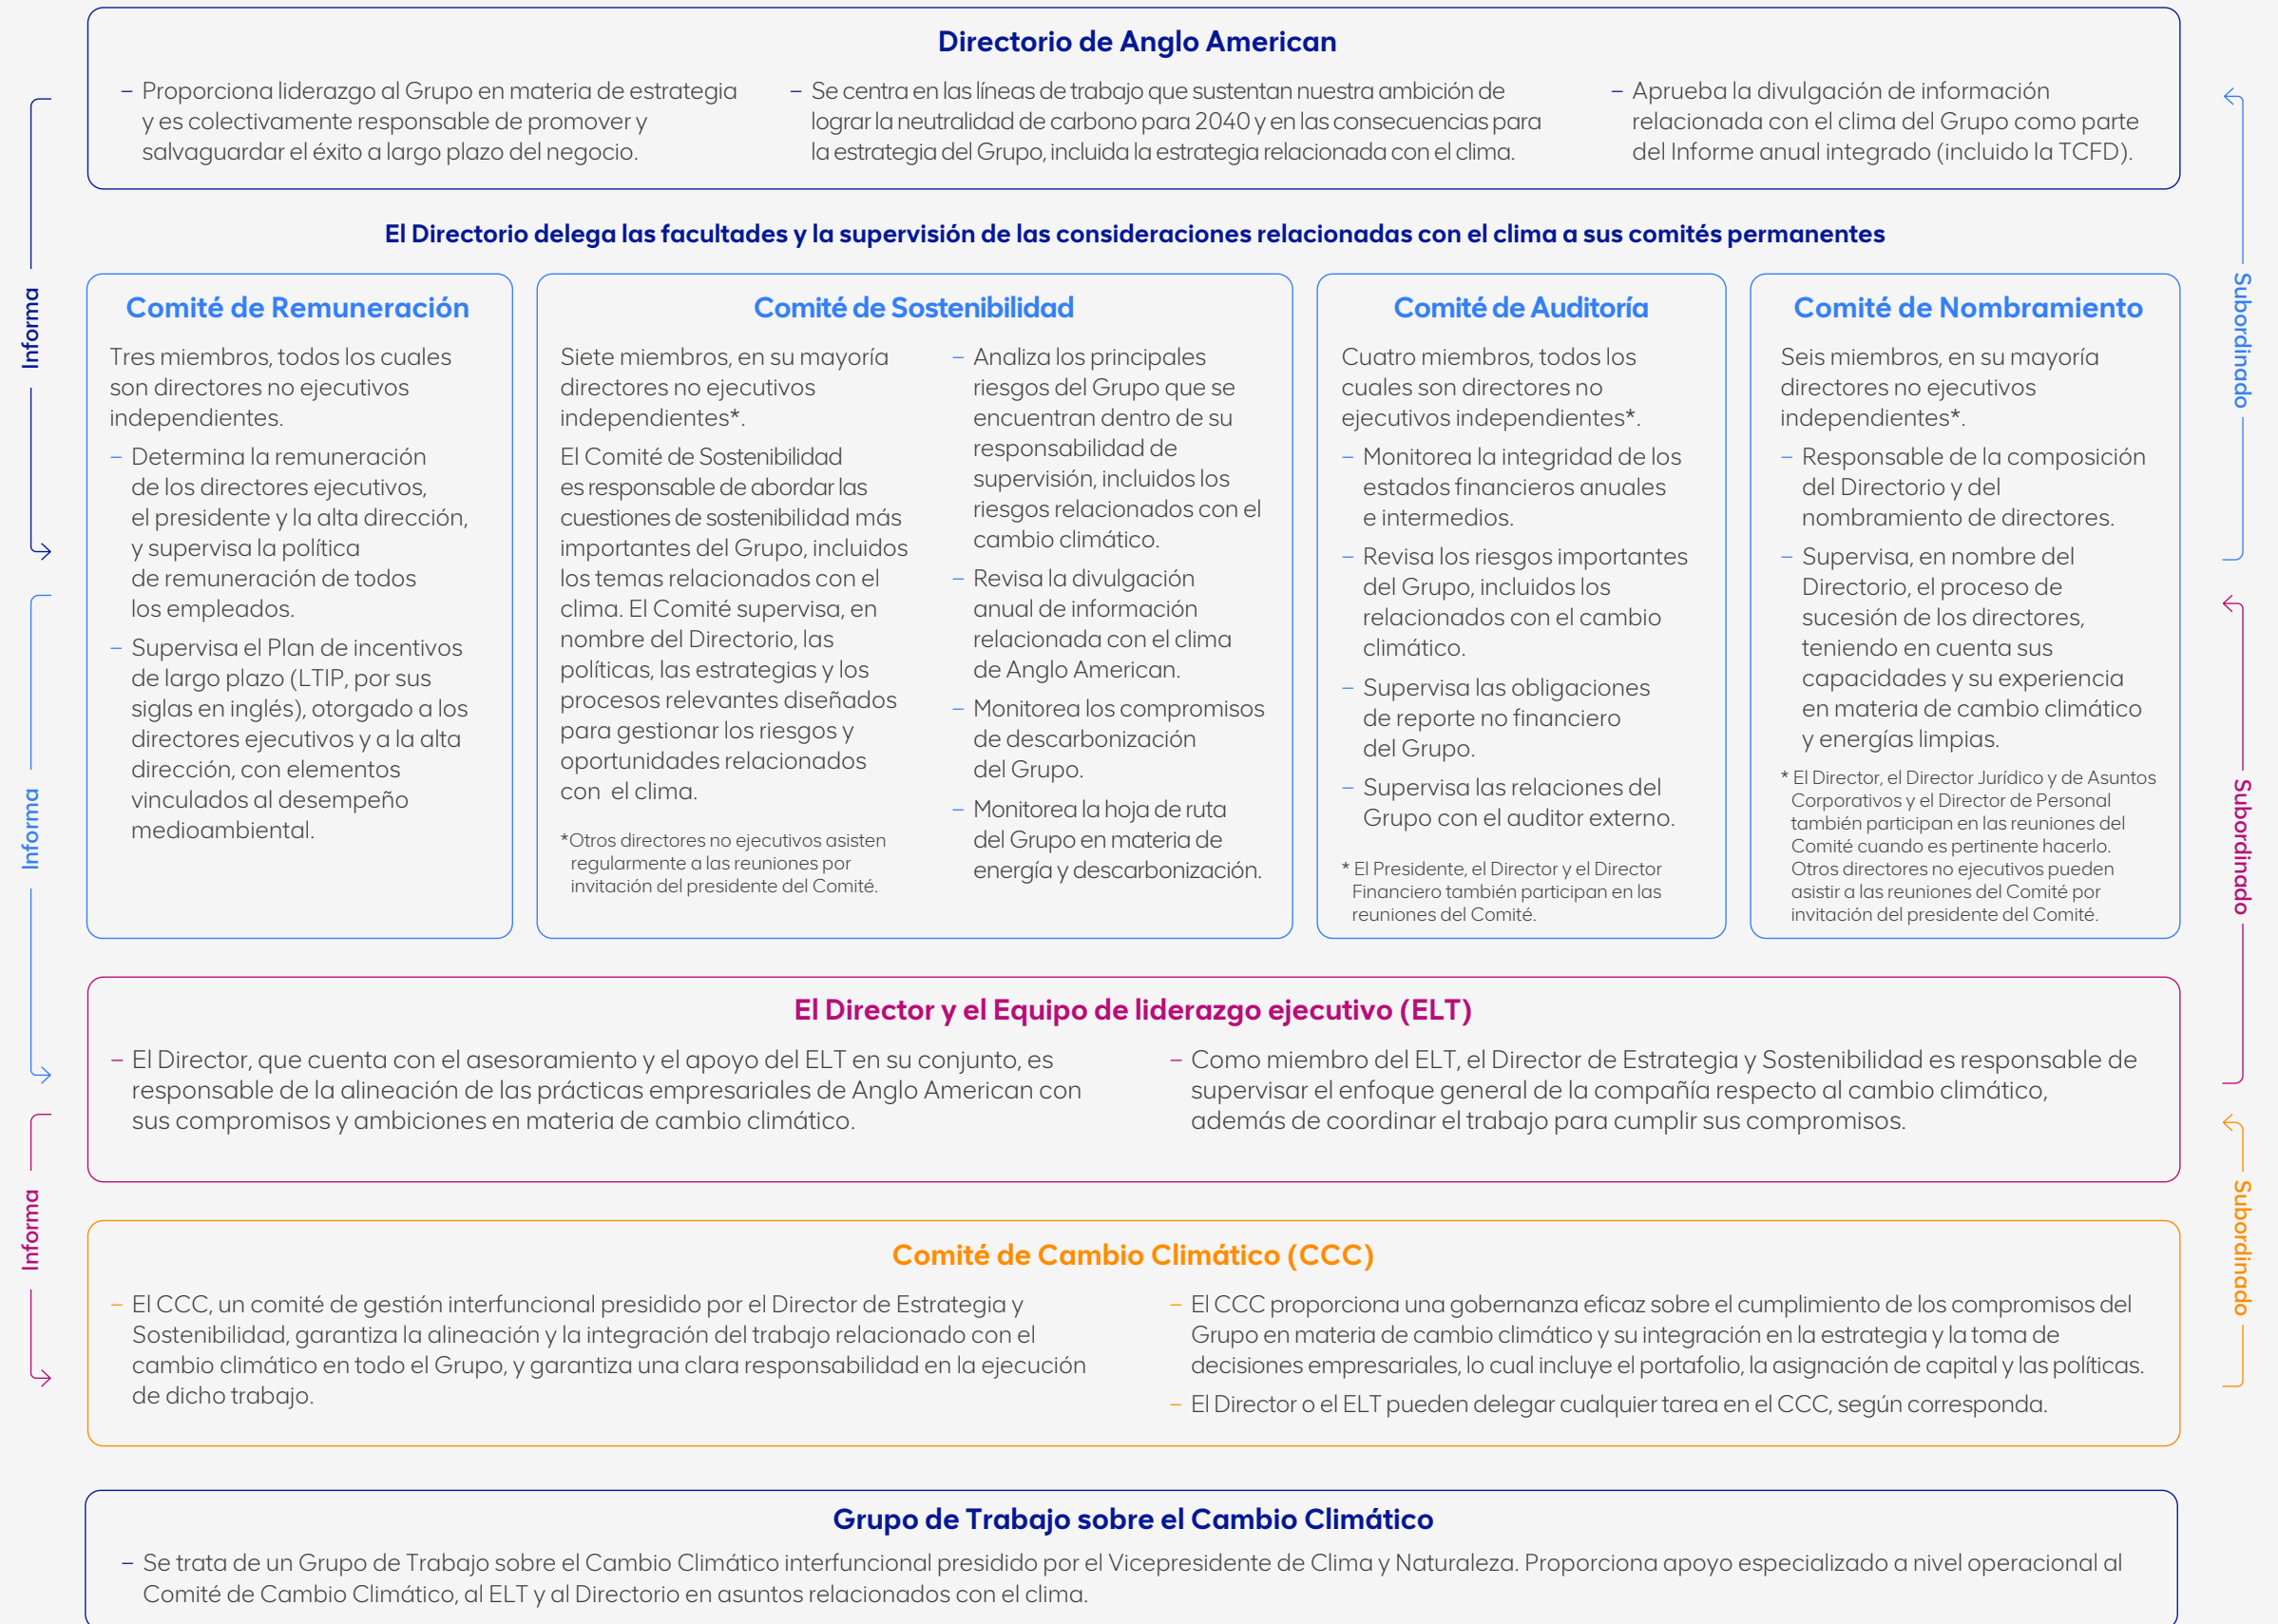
Directorio de Anglo American

– Proporciona liderazgo al Grupo en materia de estrategia y es colectivamente responsable de promover y salvaguardar el éxito a largo plazo del negocio.

– Se centra en las líneas de trabajo que sustentan nuestra ambición de lograr la neutralidad de carbono para 2040 y en las consecuencias para la estrategia del Grupo, incluida la estrategia relacionada con el clima.

– Aprueba la divulgación de información relacionada con el clima del Grupo como parte del Informe anual integrado (incluido la TCFD).

El Directorio delega las facultades y la supervisión de las consideraciones relacionadas con el clima a sus comités permanentes

Comité de Remuneración

Tres miembros, todos los cuales son directores no ejecutivos independientes.

– Determina la remuneración de los directores ejecutivos, el presidente y la alta dirección, y supervisa la política de remuneración de todos los empleados.

– Supervisa el Plan de incentivos de largo plazo (LTIP, por sus siglas en inglés), otorgado a los directores ejecutivos y a la alta dirección, con elementos vinculados al desempeño medioambiental.

Comité de Sostenibilidad

Siete miembros, en su mayoría directores no ejecutivos independientes*.

El Comité de Sostenibilidad es responsable de abordar las cuestiones de sostenibilidad más importantes del Grupo, incluidos los temas relacionados con el clima. El Comité supervisa, en nombre del Directorio, las políticas, las estrategias y los procesos relevantes diseñados para gestionar los riesgos y oportunidades relacionados con el clima.

*Otros directores no ejecutivos asisten regularmente a las reuniones por invitación del presidente del Comité.

– Analiza los principales riesgos del Grupo que se encuentran dentro de su responsabilidad de supervisión, incluidos los riesgos relacionados con el cambio climático.

– Revisa la divulgación anual de información relacionada con el clima de Anglo American.

– Monitorea los compromisos de descarbonización del Grupo.

– Monitorea la hoja de ruta del Grupo en materia de energía y descarbonización.

Comité de Auditoría

Cuatro miembros, todos los cuales son directores no ejecutivos independientes*.

– Monitorea la integridad de los estados financieros anuales e intermedios.

– Revisa los riesgos importantes del Grupo, incluidos los relacionados con el cambio climático.

– Supervisa las obligaciones de reporte no financiero del Grupo.

– Supervisa las relaciones del Grupo con el auditor externo.

* El Presidente, el Director y el Director Financiero también participan en las reuniones del Comité.

Comité de Nombramiento

Seis miembros, en su mayoría directores no ejecutivos independientes*.

– Responsable de la composición del Directorio y del nombramiento de directores.

– Supervisa, en nombre del Directorio, el proceso de sucesión de los directores, teniendo en cuenta sus capacidades y su experiencia en materia de cambio climático y energías limpias.

* El Director, el Director Jurídico y de Asuntos Corporativos y el Director de Personal también participan en las reuniones del Comité cuando es pertinente hacerlo. Otros directores no ejecutivos pueden asistir a las reuniones del Comité por invitación del presidente del Comité.

El Director y el Equipo de liderazgo ejecutivo (ELT)

– El Director, que cuenta con el asesoramiento y el apoyo del ELT en su conjunto, es responsable de la alineación de las prácticas empresariales de Anglo American con sus compromisos y ambiciones en materia de cambio climático.

– Como miembro del ELT, el Director de Estrategia y Sostenibilidad es responsable de supervisar el enfoque general de la compañía respecto al cambio climático, además de coordinar el trabajo para cumplir sus compromisos.

Comité de Cambio Climático (CCC)

– El CCC, un comité de gestión interfuncional presidido por el Director de Estrategia y Sostenibilidad, garantiza la alineación y la integración del trabajo relacionado con el cambio climático en todo el Grupo, y garantiza una clara responsabilidad en la ejecución de dicho trabajo.

– El CCC proporciona una gobernanza eficaz sobre el cumplimiento de los compromisos del Grupo en materia de cambio climático y su integración en la estrategia y la toma de decisiones empresariales, lo cual incluye el portafolio, la asignación de capital y las políticas.

– El Director o el ELT pueden delegar cualquier tarea en el CCC, según corresponda.

Grupo de Trabajo sobre el Cambio Climático

– Se trata de un Grupo de Trabajo sobre el Cambio Climático interfuncional presidido por el Vicepresidente de Clima y Naturaleza. Proporciona apoyo especializado a nivel operacional al Comité de Cambio Climático, al ELT y al Directorio en asuntos relacionados con el clima.

Informa
Informa
Informa
Subordinado
Subordinado
Subordinado